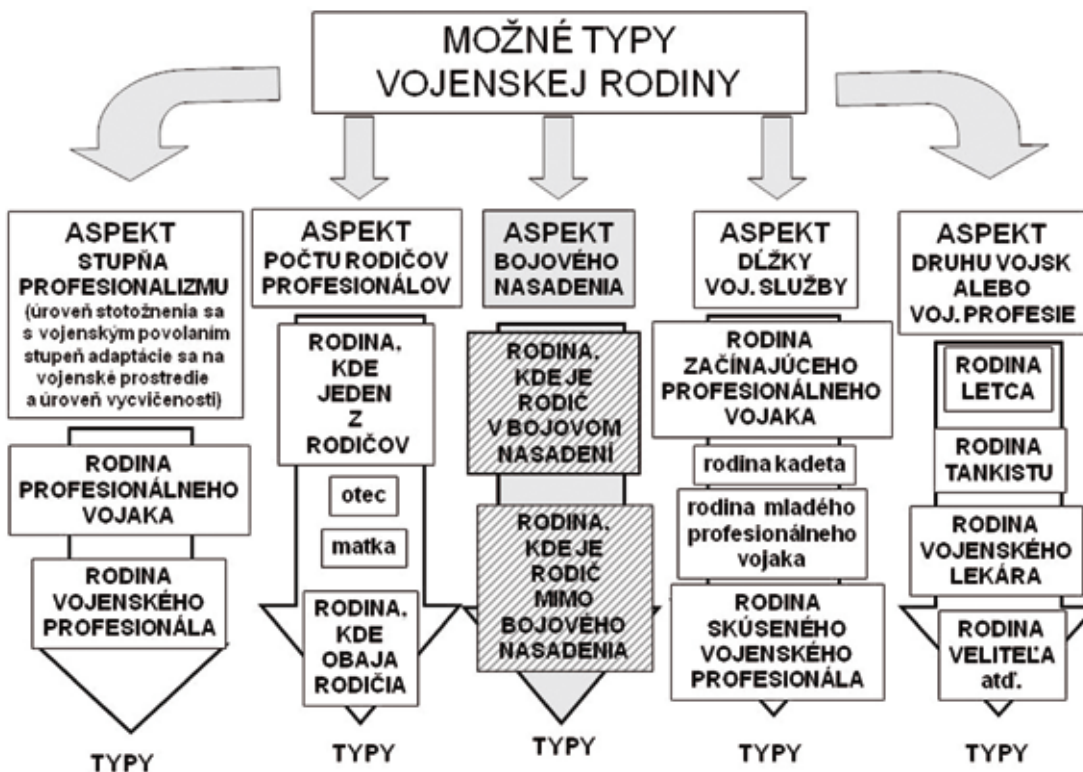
MOŽNÉ TYPY VOJENSKEJ RODINY

ASPEKT STUPŇA PROFESIONALIZMU (úroveň stotožnenia sa s vojenským povolaním stupeň adaptácie sa na vojenské prostredie a úroveň vycvičenosti)

RODINA PROFESIONÁLNEHO VOJAKA

RODINA VOJENSKÉHO PROFESIONÁLA

TYPY

ASPEKT POČTU RODIČOV PROFESIONÁLOV

RODINA, KDE JEDEN Z RODIČOV

otec

matka

RODINA, KDE OBAJA RODIČIA

TYPY

ASPEKT BOJOVÉHO NASADENIA

RODINA, KDE JE RODIČ V BOJOVOM NASADENÍ

RODINA, KDE JE RODIČ MIMO BOJOVÉHO NASADENIA

TYPY

ASPEKT DĹŽKY VOJ. SLUŽBY

RODINA ZAČÍNAJÚCEHO PROFESIONÁLNEHO VOJAKA

rodina kadeta

rodina mladého profesionálneho vojaka

RODINA SKÚSENÉHO VOJENSKÉHO PROFESIONÁLA

TYPY

ASPEKT DRUHU VOJSK ALEBO VOJ. PROFESIE

RODINA LETCA

RODINA TANKISTU

RODINA VOJENSKÉHO LEKÁRA

RODINA VELITEĽA atď.

TYPY